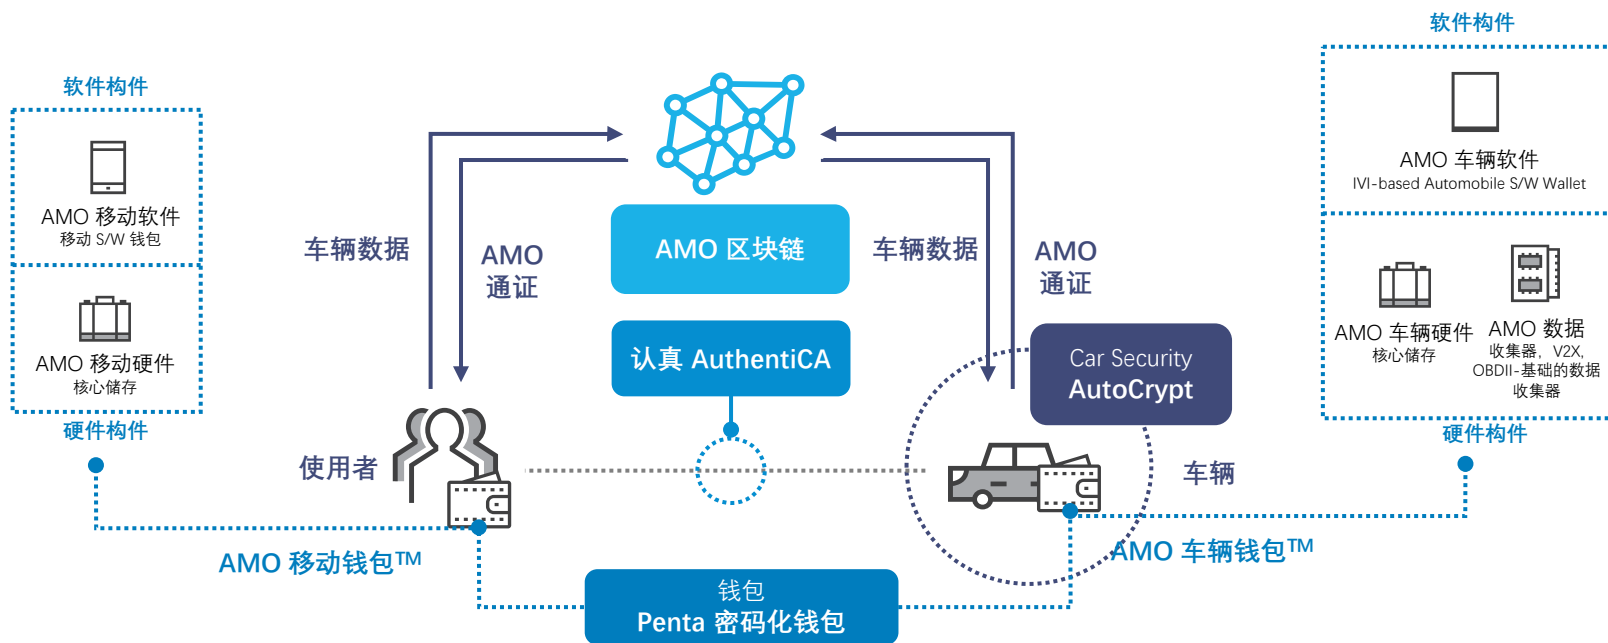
软件构件

AMO 移动软件
移动 S/W 钱包

AMO 移动硬件
核心储存

硬件构件

车辆数据

AMO
通证

AMO 区块链

认真 AuthentiCA

车辆数据

AMO
通证

Car Security
AutoCrypt

软件构件

AMO 车辆软件
IVI-based Automobile S/W Wallet

AMO 车辆硬件
核心储存

AMO 数据
收集器，V2X, OBDII-基础的数据收集器

硬件构件

使用者

车辆

AMO 移动钱包™

AMO 车辆钱包™

钱包
Penta 密码化钱包